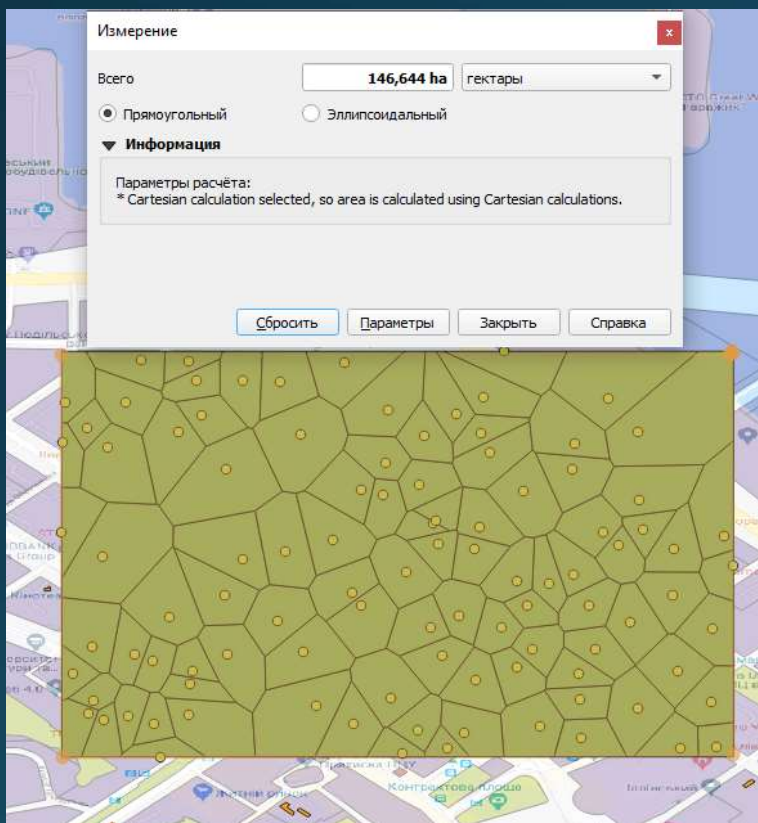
Измерение

Всего 146,644 ha гектары

Прямоугольный Эллипсоидальный

Информация

Параметры расчёта:
* Cartesian calculation selected, so area is calculated using Cartesian calculations.

Сбросить Параметры Закрыть Справка

Контрактова площа